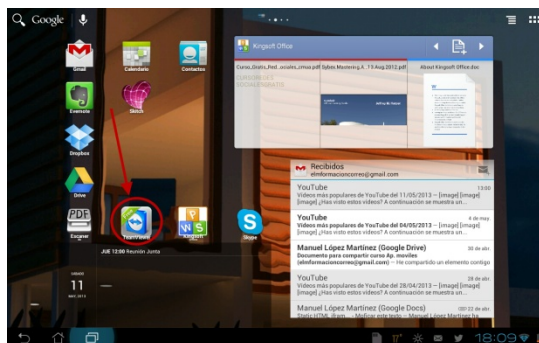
Google

Gmail
Calendario
Contactos
Evernote
Sketch
Dropbox
Drive
Escaner
TeamViewer
Kingsoft
Skype

Kingsoft Office
Curso_Gratis_Red...ocoles_cmus.pdf
Sybex Mastering A...
7 3 Aug 2012.pdf
About Kingsoft Office.doc
CURSO GRATIS REDES SOCIALES

Recibidos
elinformacioncorreo@gmail.com

YouTube
13:00
Vídeos más populares de YouTube del 11/05/2013 -- [image] [image] [image] ¿Has visto estos vídeos? A continuación se muestra...

YouTube
4 de may
Vídeos más populares de YouTube del 04/05/2013 -- [image] [image] [image] ¿Has visto estos vídeos? A continuación se muestra...

Manuel López Martínez (Google Drive)
30 de abr
Documento para ciclo Ap. moviles
(elinformacioncorreo@gmail.com) -- He compartido un elemento contigo

YouTube
28 de abr
Vídeos más populares de YouTube del 28/04/2013 -- [image] [image] [image] ¿Has visto estos vídeos? A continuación se muestra...

Manuel López Martínez (Google Docs)
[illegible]

JUE 12:00 Reunión Junta

SÁBADO
11
MAY. 2013

18:09